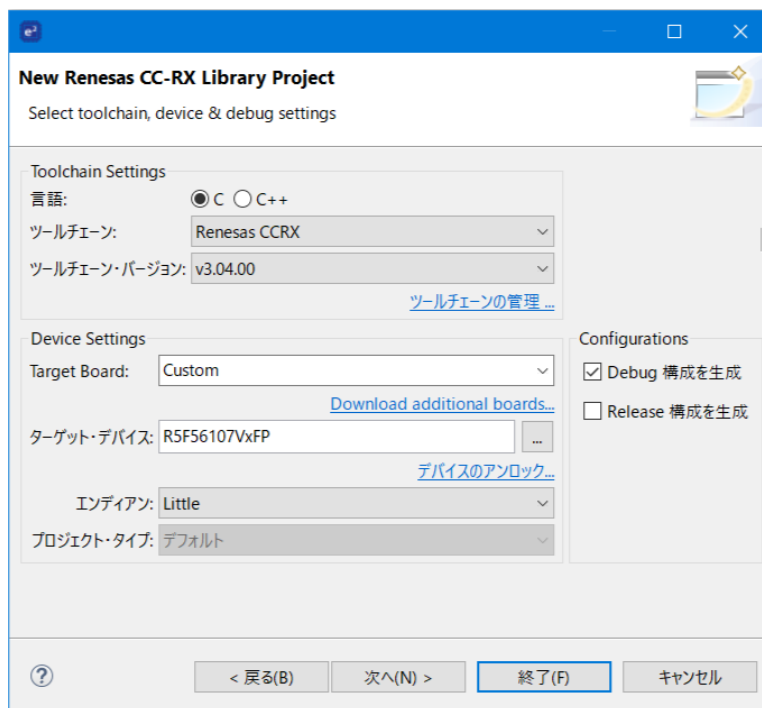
New Renesas CC-RX Library Project

Select toolchain, device & debug settings

Toolchain Settings

言語: C C++

ツールチェーン: Renesas CCRX

ツールチェーン・バージョン: v3.04.00

ツールチェーンの管理 ...

Device Settings

Target Board: Custom

Download additional boards...

ターゲット・デバイス: R5F56107VxFP ...

デバイスのアンロック...

エンディアン: Little

プロジェクト・タイプ: デフォルト

Configurations

Debug 構成を生成

Release 構成を生成

?

< 戻る(B)

次へ(N) >

終了(F)

キャンセル